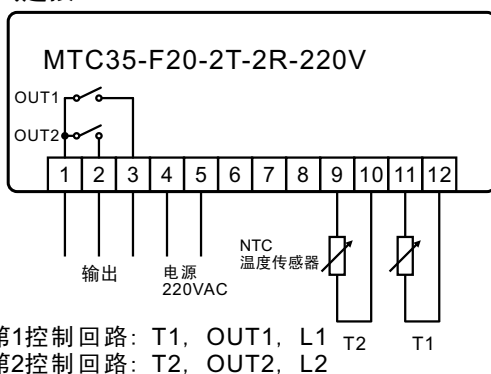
MTC35-F20-2T-2R-220V

OUT1
OUT2

| 1 | 2 | 3 | 4 | 5 | 6 | 7 | 8 | 9 | 10 | 11 | 12 |
|---|---|---|---|---|---|---|---|---|---|---|---|

输出
电源
220VAC
NTC
温度传感器
T2
T1

第1控制回路：T1，OUT1，L1
第2控制回路：T2，OUT2，L2